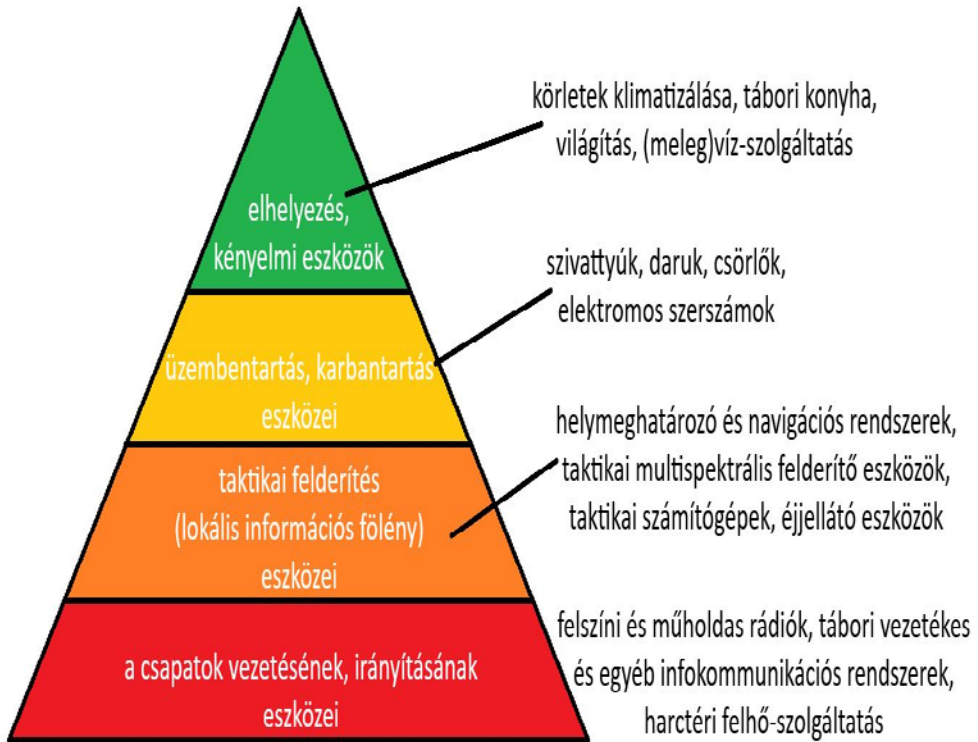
elhelyezés, kényelmi eszközök

körletek klimatizálása, tábori konyha, világítás, (meleg)víz-szolgáltatás

üzembentartás, karbantartás eszközei

szivattyúk, daruk, csörlők, elektromos szerszámok

taktikai felderítés (lokális információs fölény) eszközei

helymeghatározó és navigációs rendszerek, taktikai multispektrális felderítő eszközök, taktikai számítógépek, éjjellátó eszközök

a csapatok vezetésének, irányításának eszközei

felszíni és műholdas rádiók, tábori vezetékes és egyéb infokommunikációs rendszerek, harctéri felhő-szolgáltatás